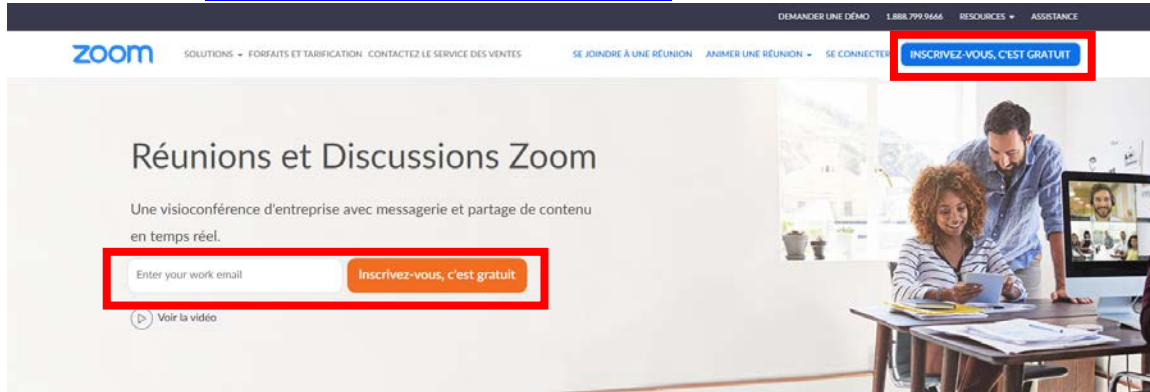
DEMANDER UNE DÉMO 1.888.799.9666 RESOURCES ▾ ASSISTANCE

zoom SOLUTIONS ▾ FORFAITS ET TARIFICATION CONTACTEZ LE SERVICE DES VENTES SE JOINDRE À UNE RÉUNION ANIMER UNE RÉUNION ▾ SE CONNECTER INSCRIVEZ-VOUS, C'EST GRATUIT

Réunions et Discussions Zoom

Une visioconférence d'entreprise avec messagerie et partage de contenu en temps réel.

Enter your work email Inscrivez-vous, c'est gratuit

Voir la vidéo